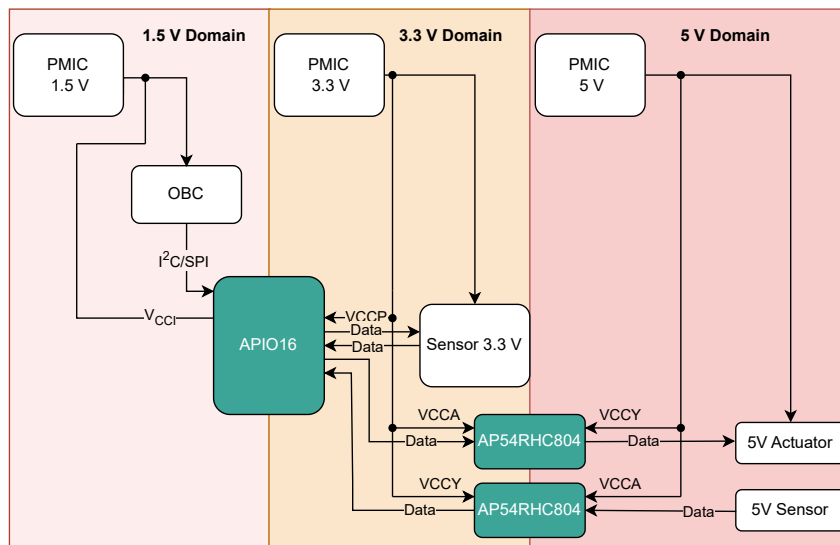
1.5 V Domain

3.3 V Domain

5 V Domain

PMIC
1.5 V

PMIC
3.3 V

PMIC
5 V

OBC

$I^2C$/SPI

$V_{CCI}$

APIO16

VCCP

Data

Data

Sensor 3.3 V

VCCA

VCCY

AP54RHC804

Data

Data

5V Actuator

VCCY

VCCA

AP54RHC804

Data

Data

5V Sensor